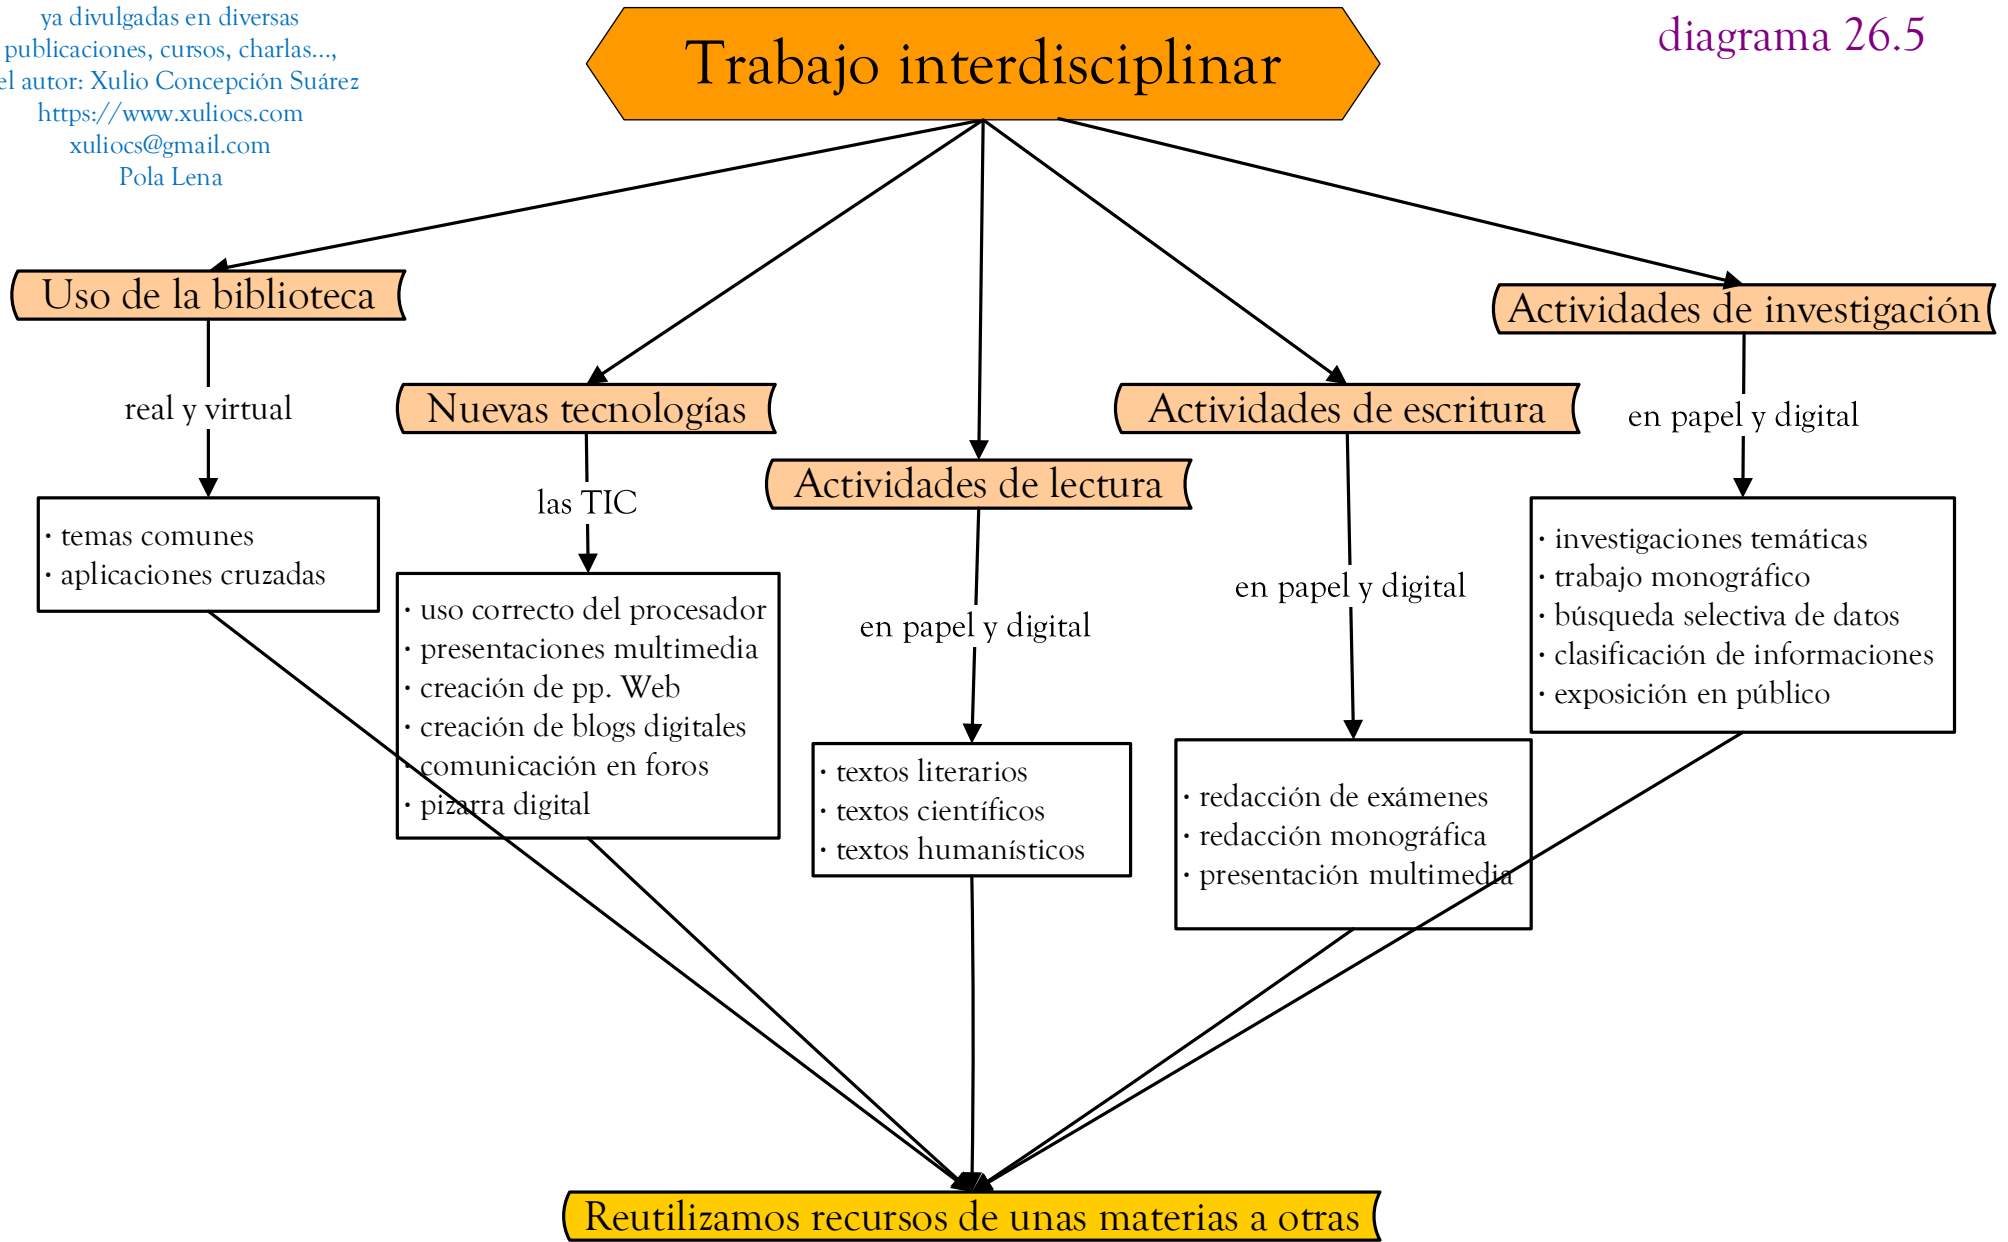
ya divulgadas en diversas publicaciones, cursos, charlas..., el autor: Xulio Concepción Suárez
https://www.xuliocs.com
xuliocs@gmail.com
Pola Lena

Trabajo interdisciplinar

diagrama 26.5

Uso de la biblioteca

real y virtual

· temas comunes
· aplicaciones cruzadas

Nuevas tecnologías

las TIC

· uso correcto del procesador
· presentaciones multimedia
· creación de pp. Web
· creación de blogs digitales
· comunicación en foros
· pizarra digital

Actividades de lectura

en papel y digital

· textos literarios
· textos científicos
· textos humanísticos

Actividades de escritura

en papel y digital

· redacción de exámenes
· redacción monográfica
· presentación multimedia

Actividades de investigación

en papel y digital

· investigaciones temáticas
· trabajo monográfico
· búsqueda selectiva de datos
· clasificación de informaciones
· exposición en público

Reutilizamos recursos de unas materias a otras